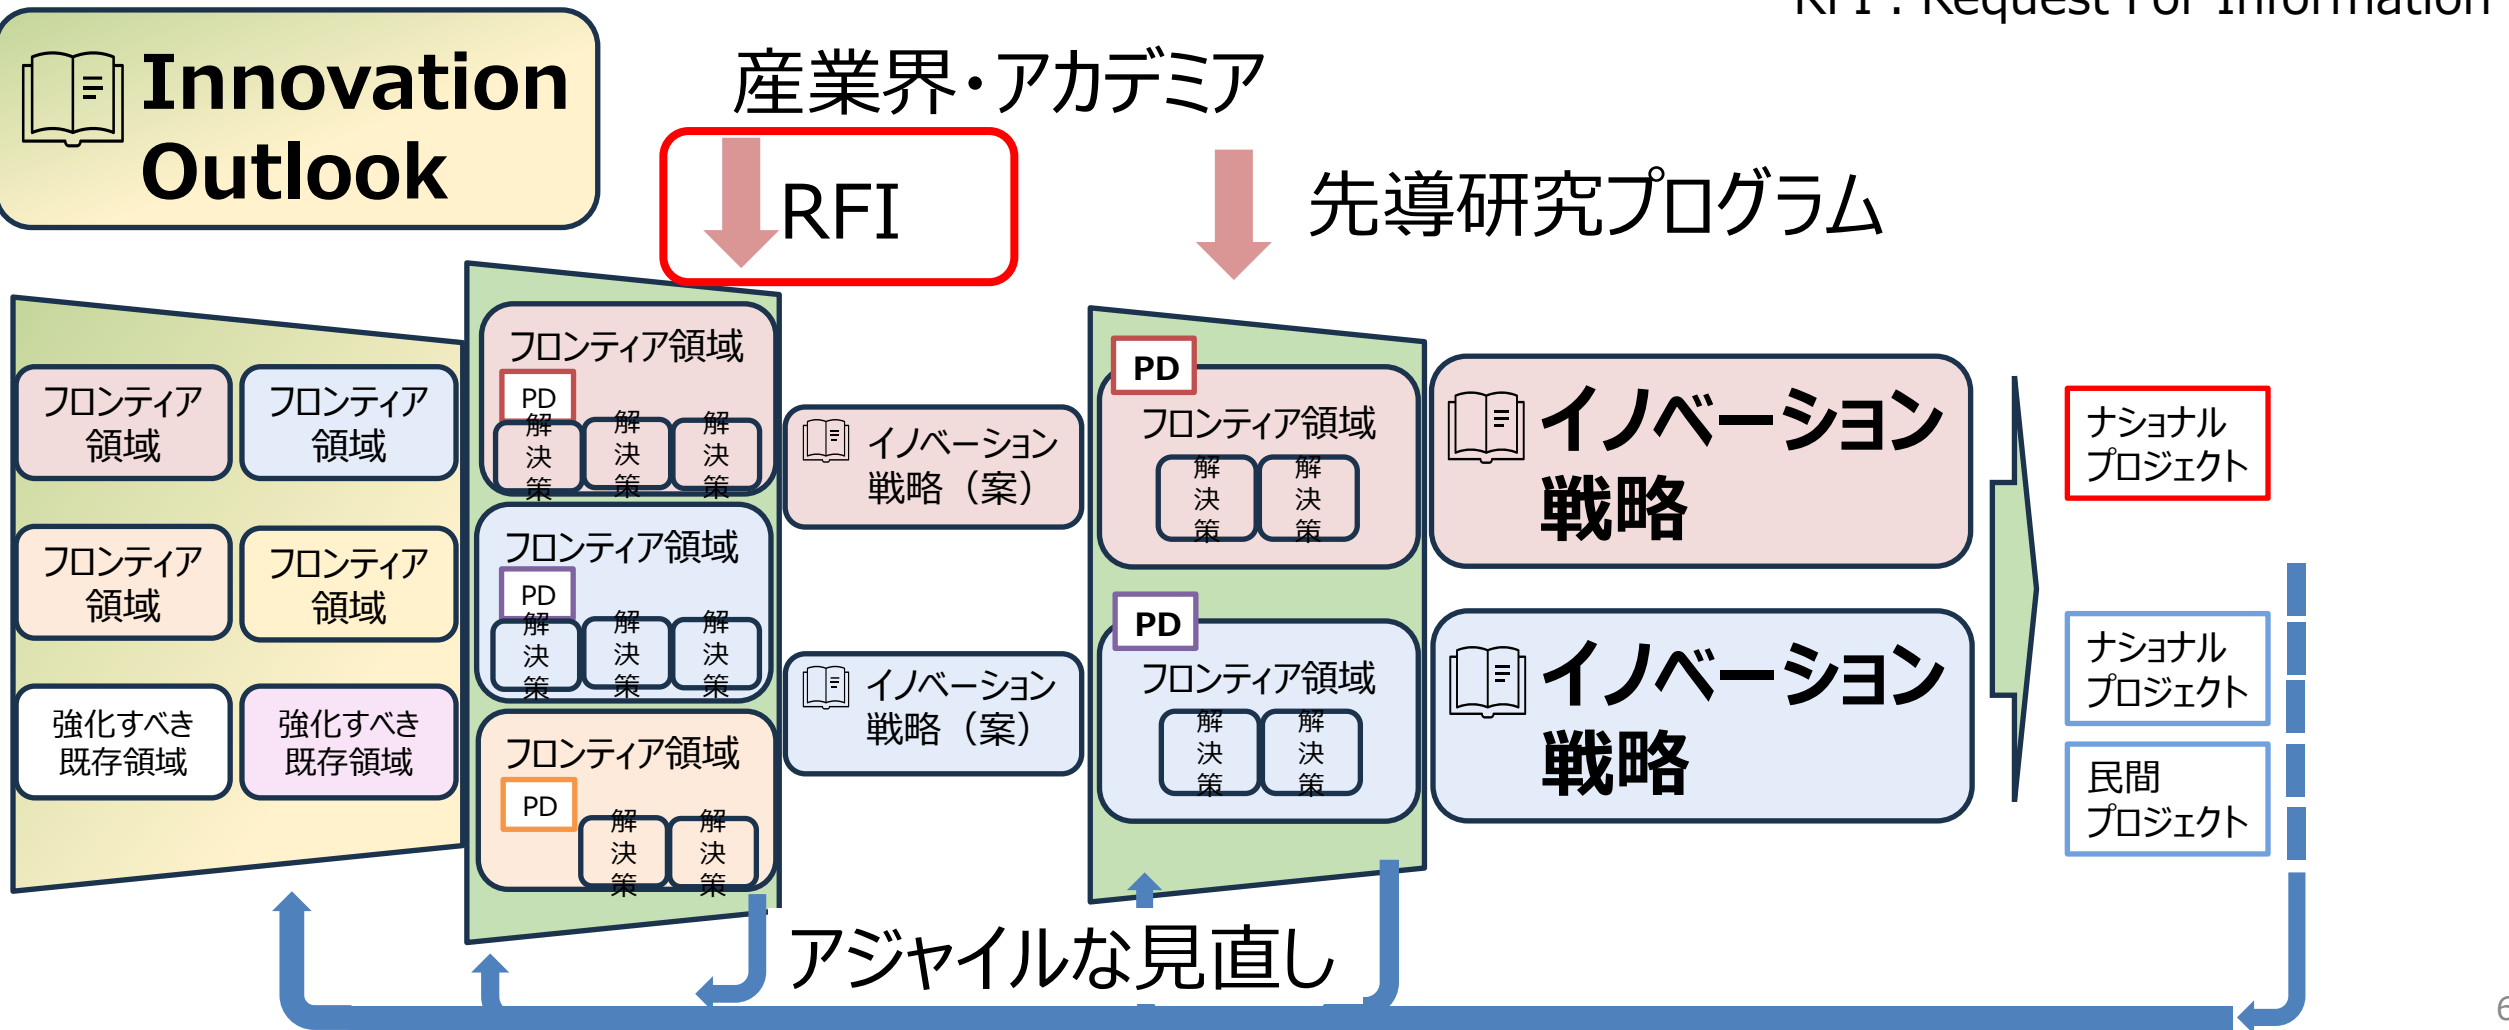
RFI : Request For Information

Innovation Outlook

産業界・アカデミア

RFI

先導研究プログラム

フロンティア領域

フロンティア領域

フロンティア領域

フロンティア領域

強化すべき既存領域

強化すべき既存領域

フロンティア領域
PD
解決策
解決策
解決策

フロンティア領域
PD
解決策
解決策
解決策

フロンティア領域
PD
解決策
解決策

イノベーション戦略（案）

イノベーション戦略（案）

PD
フロンティア領域
解決策
解決策

PD
フロンティア領域
解決策
解決策

イノベーション戦略

イノベーション戦略

ナショナルプロジェクト

ナショナルプロジェクト

民間プロジェクト

アジャイルな見直し

6